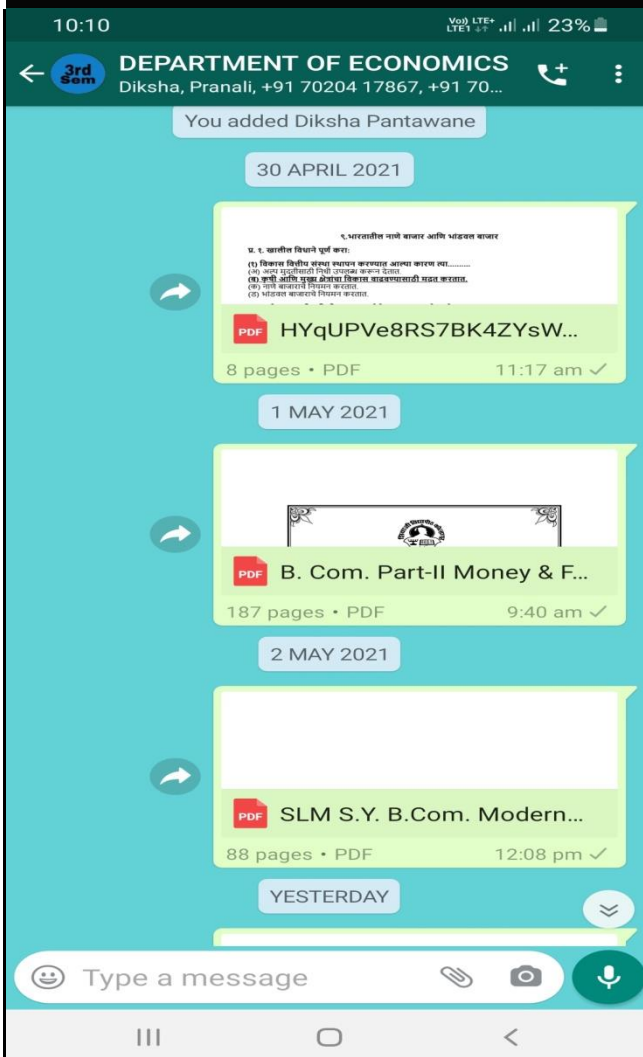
10:10 Vo) LTE+ LTE1 23%

3rd Sem DEPARTMENT OF ECONOMICS
Diksha, Pranali, +91 70204 17867, +91 70...

You added Diksha Pantawane

30 APRIL 2021

१.भारतातील नाणे बाजार आणि भांडवल बाजार
प्र. १. खालील विधाने पूर्ण करा:
(१) विकास वित्तीय संस्था स्थापन करण्यात आल्या कारण त्या..........
(अ) अल्प मुदतीसाठी निधी उपलब्ध करून देतात.
(ब) कृषी आणि मुख्य क्षेत्रांचा विकास वाढवण्यासाठी मदत करतात.
(क) नाणे बाजाराचे नियमन करतात.
(ड) भांडवल बाजाराचे नियमन करतात.

PDF HYqUPVe8RS7BK4ZYsW...
8 pages • PDF 11:17 am

1 MAY 2021

PDF B. Com. Part-II Money & F...
187 pages • PDF 9:40 am

2 MAY 2021

PDF SLM S.Y. B.Com. Modern...
88 pages • PDF 12:08 pm

YESTERDAY

Type a message